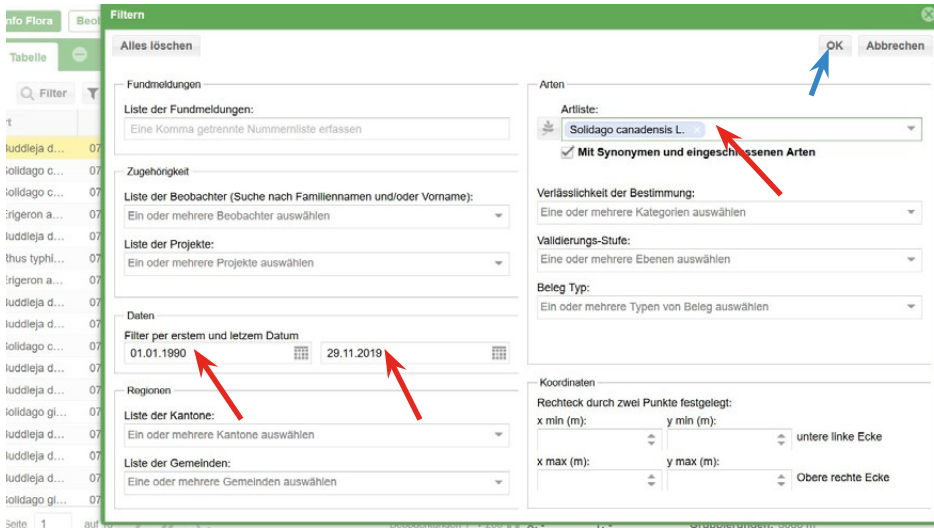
nfo Flora
Beob
Tabelle
Filter
rt
Buddleja d... 07
Solidago c... 07
Solidago c... 07
Erigeron a... 07
Buddleja d... 07
thus typhi... 07
Erigeron a... 07
Buddleja d... 07
Solidago c... 07
Solidago c... 07
Buddleja d... 07
Solidago gi... 07
Buddleja d... 07
Buddleja d... 07
Buddleja d... 07
Solidago gi... 07
Seite 1 auf

Filtern
Alles löschen
OK
Abbrechen

Fundmeldungen
Liste der Fundmeldungen:
Eine Komma getrennte Nummernliste erfassen

Zugehörigkeit
Liste der Beobachter (Suche nach Familiennamen und/oder Vorname):
Ein oder mehrere Beobachter auswählen
Liste der Projekte:
Ein oder mehrere Projekte auswählen

Daten
Filter per erstem und letzem Datum
01.01.1990
29.11.2019

Regionen
Liste der Kantone:
Ein oder mehrere Kantone auswählen
Liste der Gemeinden:
Ein oder mehrere Gemeinden auswählen

Arten
Artliste:
Solidago canadensis L. ×
Mit Synonymen und eingeschlossenen Arten
Verlässlichkeit der Bestimmung:
Eine oder mehrere Kategorien auswählen
Validierungs-Stufe:
Eine oder mehrere Ebenen auswählen
Beleg Typ:
Ein oder mehrere Typen von Beleg auswählen

Koordinaten
Rechteck durch zwei Punkte festgelegt:
x min (m):
y min (m):
untere linke Ecke
x max (m):
y max (m):
Obere rechte Ecke